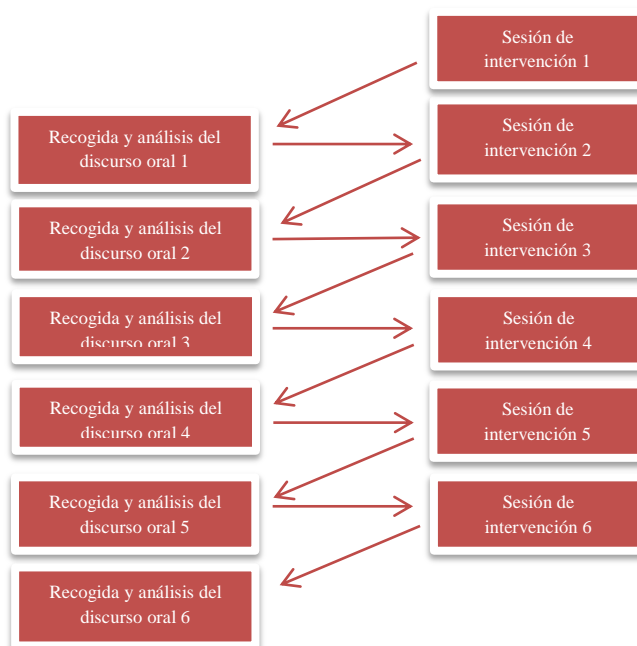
Sesión de intervención 1

Recogida y análisis del discurso oral 1

Sesión de intervención 2

Recogida y análisis del discurso oral 2

Sesión de intervención 3

Recogida y análisis del discurso oral 3

Sesión de intervención 4

Recogida y análisis del discurso oral 4

Sesión de intervención 5

Recogida y análisis del discurso oral 5

Sesión de intervención 6

Recogida y análisis del discurso oral 6